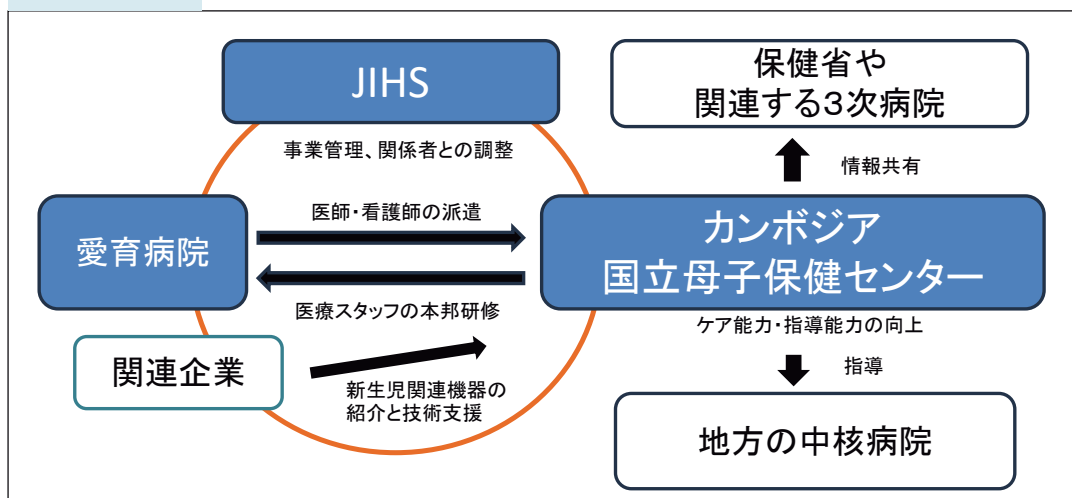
JIHS

事業管理、関係者との調整

保健省や
関連する3次病院

情報共有

愛育病院

医師・看護師の派遣

医療スタッフの本邦研修

カンボジア
国立母子保健センター

ケア能力・指導能力の向上

指導

関連企業

新生児関連機器の
紹介と技術支援

地方の中核病院